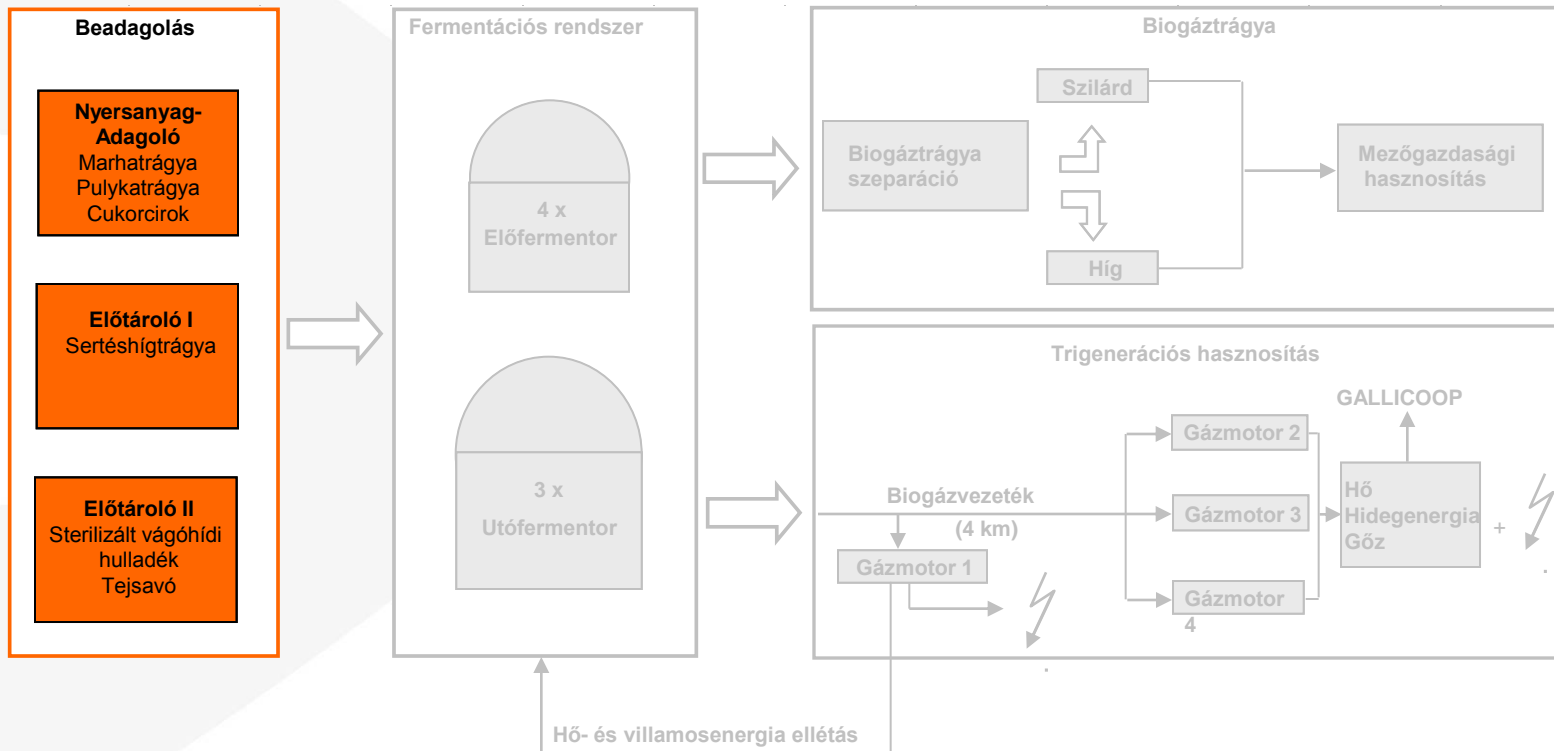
Beadagolás

Nyersanyag-Adagoló
Marhatrágya
Pulykatrágya
Cukorcirok

Előtároló I
Sertéshígtrágya

Előtároló II
Sterilizált vágóhídi hulladék
Tejsavó

Fermentációs rendszer

4 x
Előfermentor

3 x
Utófermentor

Biogáztrágya

Szilárd

Biogáztrágya szeparáció

Mezőgazdasági hasznosítás

Híg

Trigenerációs hasznosítás

GALLICOOP

Gázmotor 2

Biogázvezeték
(4 km)

Gázmotor 3

Hő
Hidegenergia
Gőz

+

Gázmotor 1

Gázmotor 4

Hő- és villamosenergia ellétás